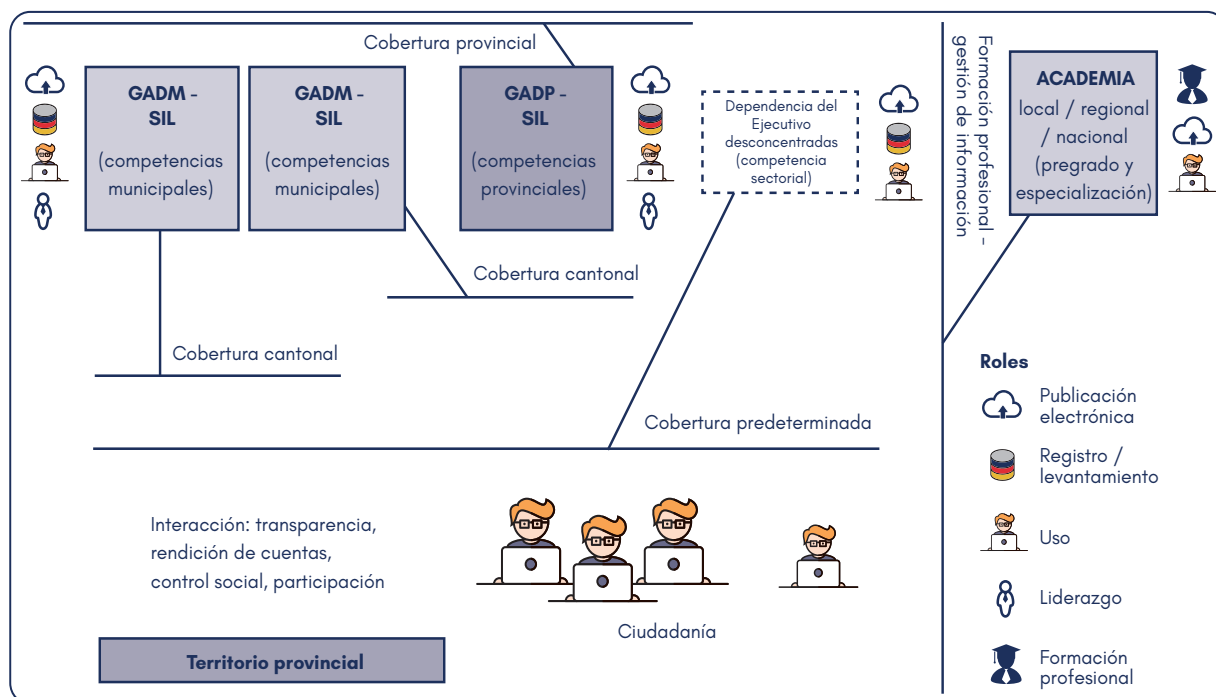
Cobertura provincial

GADM - SIL

(competencias municipales)

GADM - SIL

(competencias municipales)

GADP - SIL

(competencias provinciales)

Dependencia del Ejecutivo desconcentradas (competencia sectorial)

Formación profesional - gestión de información

ACADEMIA

local / regional / nacional (pregrado y especialización)

Cobertura cantonal

Cobertura cantonal

Cobertura predeterminada

Roles

Publicación electrónica

Registro / levantamiento

Uso

Liderazgo

Formación profesional

Interacción: transparencia, rendición de cuentas, control social, participación

Ciudadanía

Territorio provincial